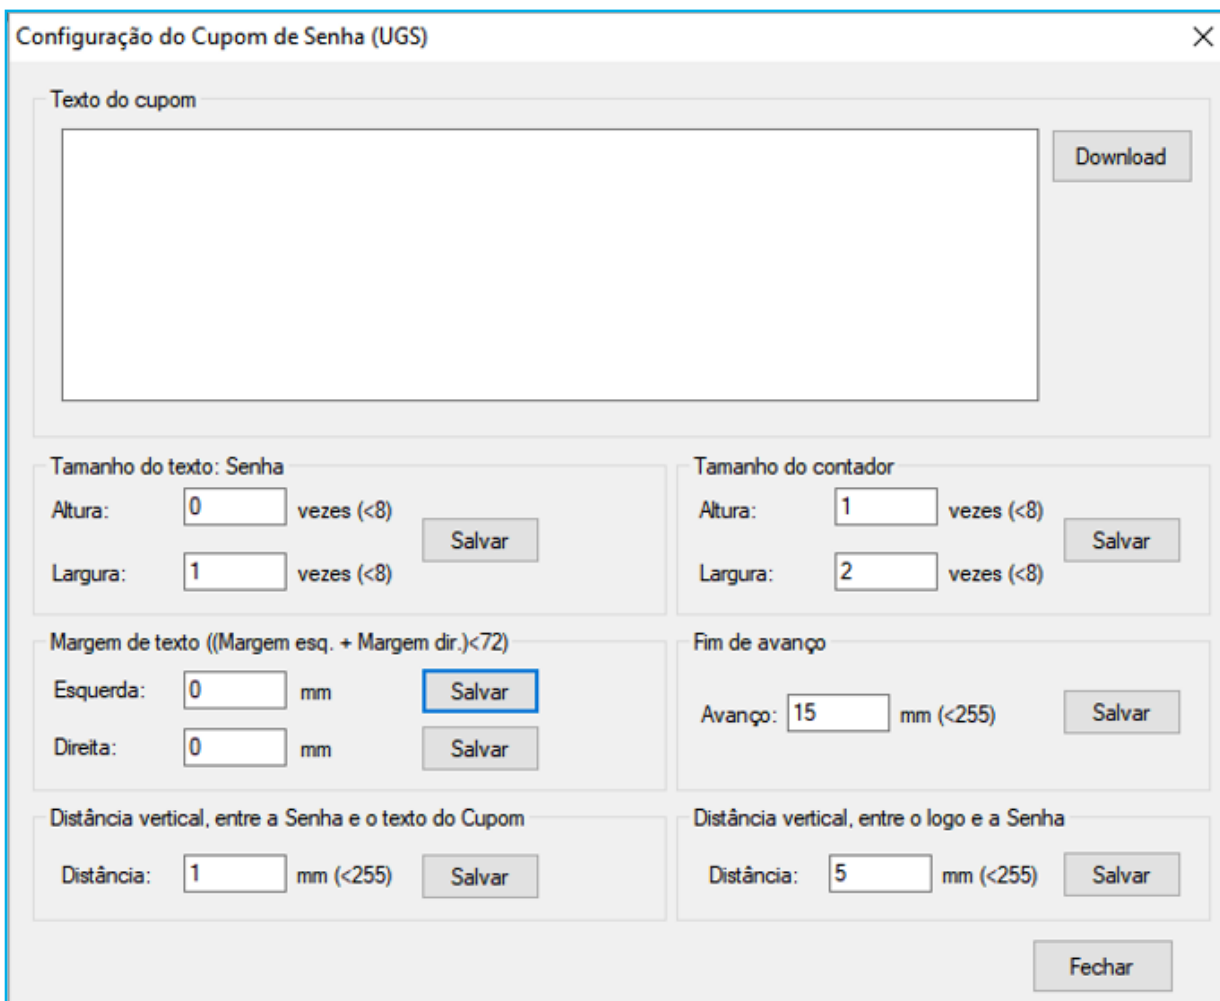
Configuração do Cupom de Senha (UGS)

×

Texto do cupom

Download

Tamanho do texto: Senha

Altura: 0 vezes (<8)

Largura: 1 vezes (<8)

Salvar

Tamanho do contador

Altura: 1 vezes (<8)

Largura: 2 vezes (<8)

Salvar

Margem de texto ((Margem esq. + Margem dir.)<72)

Esquerda: 0 mm Salvar

Direita: 0 mm Salvar

Fim de avanço

Avanço: 15 mm (<255) Salvar

Distância vertical, entre a Senha e o texto do Cupom

Distância: 1 mm (<255) Salvar

Distância vertical, entre o logo e a Senha

Distância: 5 mm (<255) Salvar

Fechar